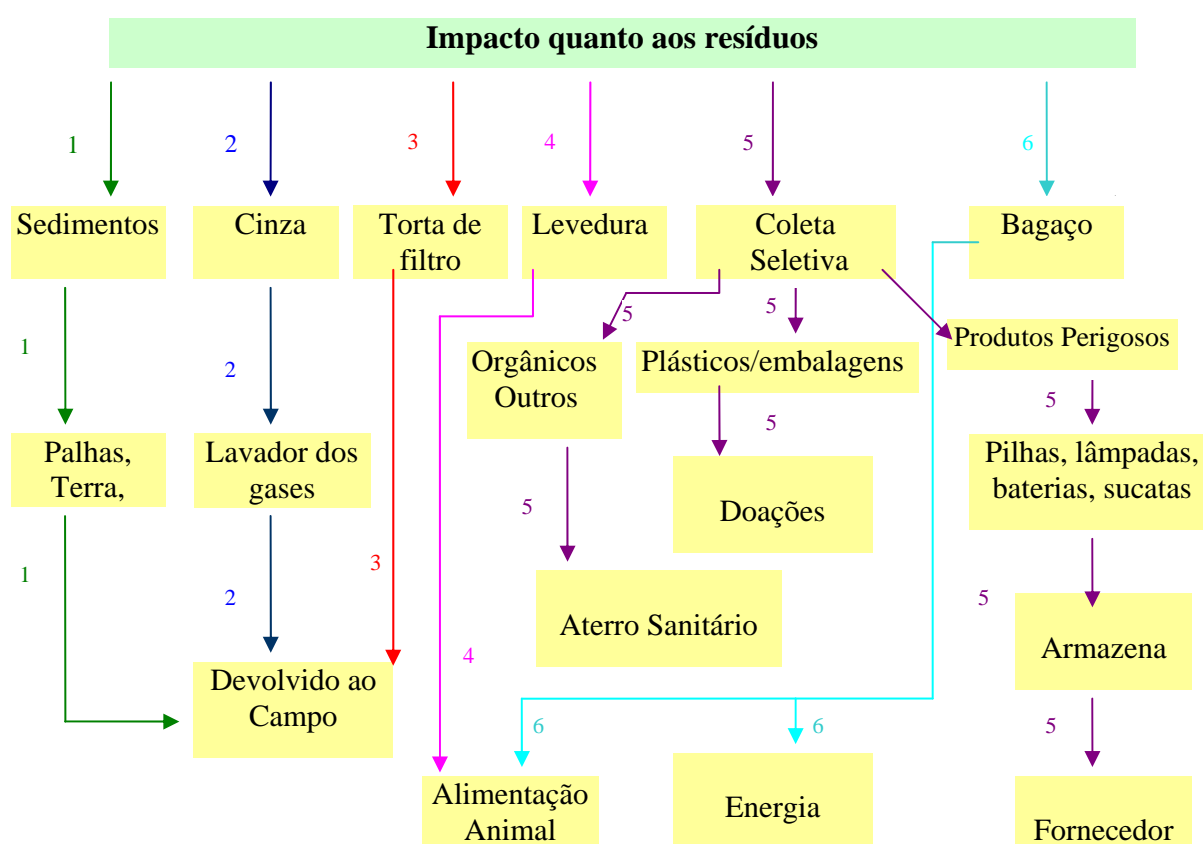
Impacto quanto aos resíduos

1
Sedimentos
1
Palhas, Terra,
1

2
Cinza
2
Lavador dos gases
2
Devolvido ao Campo

3
Torta de filtro
3

4
Levedura
4
Alimentação Animal

5
Coleta Seletiva
5
Orgânicos Outros
5
Aterro Sanitário
5
Plásticos/embalagens
5
Doações
Produtos Perigosos
5
Pilhas, lâmpadas, baterias, sucatas
5
Armazena
5
Fornecedor

6
Bagaço
6
6
Energia